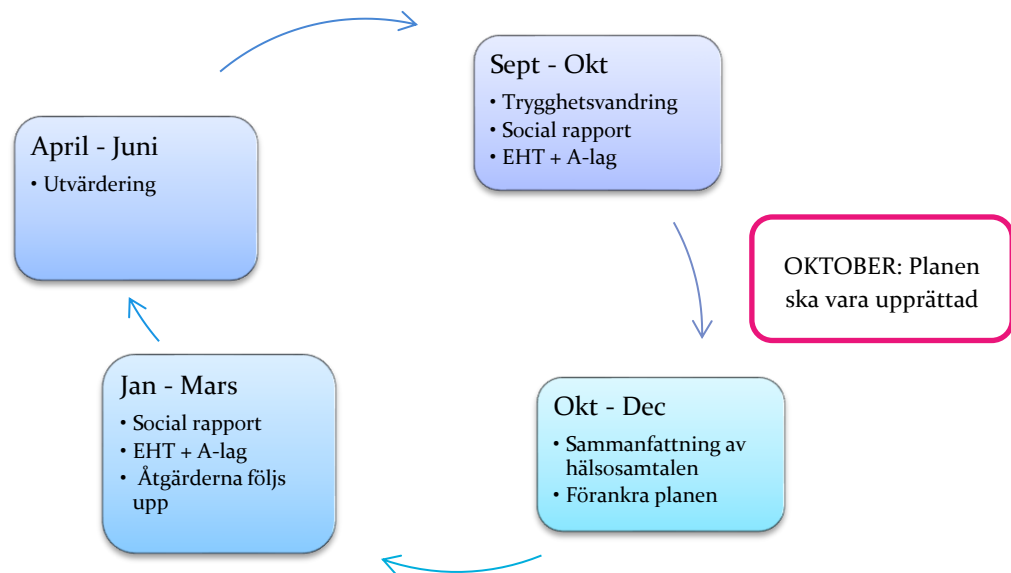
Sept - Okt
• Trygghetsvandring
• Social rapport
• EHT + A-lag

OKTOBER: Planen ska vara upprättad

Okt - Dec
• Sammanfattning av hälsosamtalen
• Förankra planen

Jan - Mars
• Social rapport
• EHT + A-lag
• Åtgärderna följs upp

April - Juni
• Utvärdering